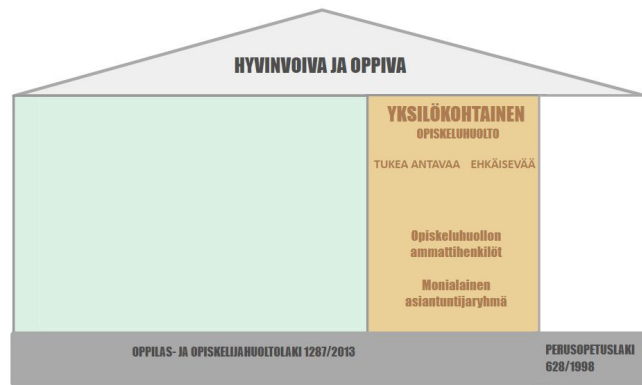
HYVINVOIVA JA OPPIVA

YKSILÖKOHTAINEN
OPISKELUHUOLTO

TUKEA ANTAVAA EHKÄISEVÄÄ

Opiskeluhuollon ammattihenkilöt

Monialainen asiantuntijaryhmä

OPPILAS- JA OPISKELIJAHUOLTOLAKI 1287/2013

PERUSOPETUSLAKI 628/1998